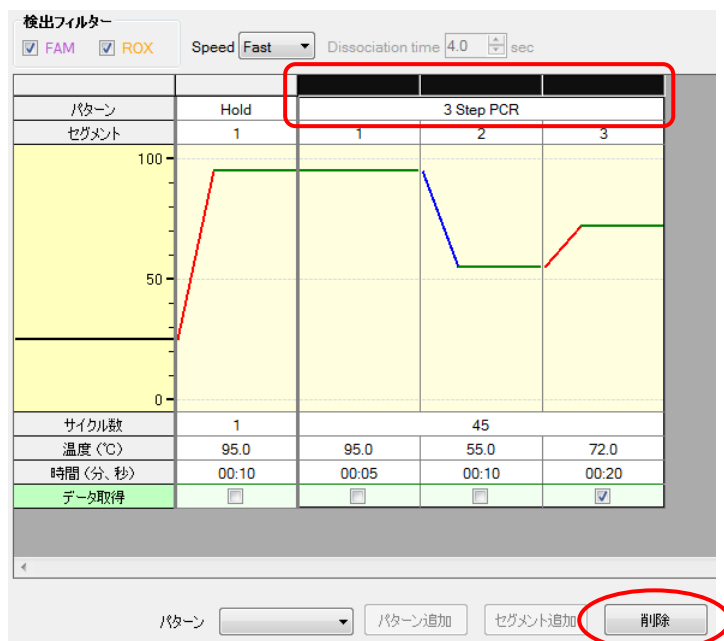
検出フィルター

☑ FAM ☑ ROX Speed Fast Dissociation time 4.0 sec

| | | | | |
|---|---|---|---|---|
| パターン | Hold | 3 Step PCR | | |
| セグメント | 1 | 1 | 2 | 3 |

100
50
0

| | | | | |
|---|---|---|---|---|
| サイクル数 | 1 | 45 | | |
| 温度(℃) | 95.0 | 95.0 | 55.0 | 72.0 |
| 時間(分、秒) | 00:10 | 00:05 | 00:10 | 00:20 |
| データ取得 | ☐ | ☐ | ☐ | ☑ |

パターン パターン追加 セグメント追加 削除